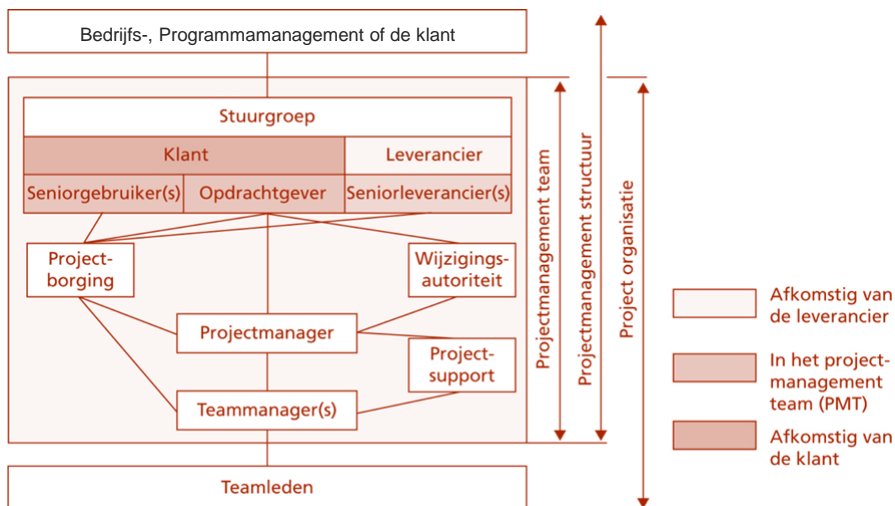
Bedrijfs-, Programmamanagement of de klant

Stuurgroep

Klant

Leverancier

Seniorgebruiker(s)

Opdrachtgever

Seniorleverancier(s)

Projectborging

Wijzigingsautoriteit

Projectmanager

Projectsupport

Teammanager(s)

Teamleden

Projectmanagement team

Projectmanagement structuur

Project organisatie

Afkomstig van de leverancier

In het projectmanagement team (PMT)

Afkomstig van de klant